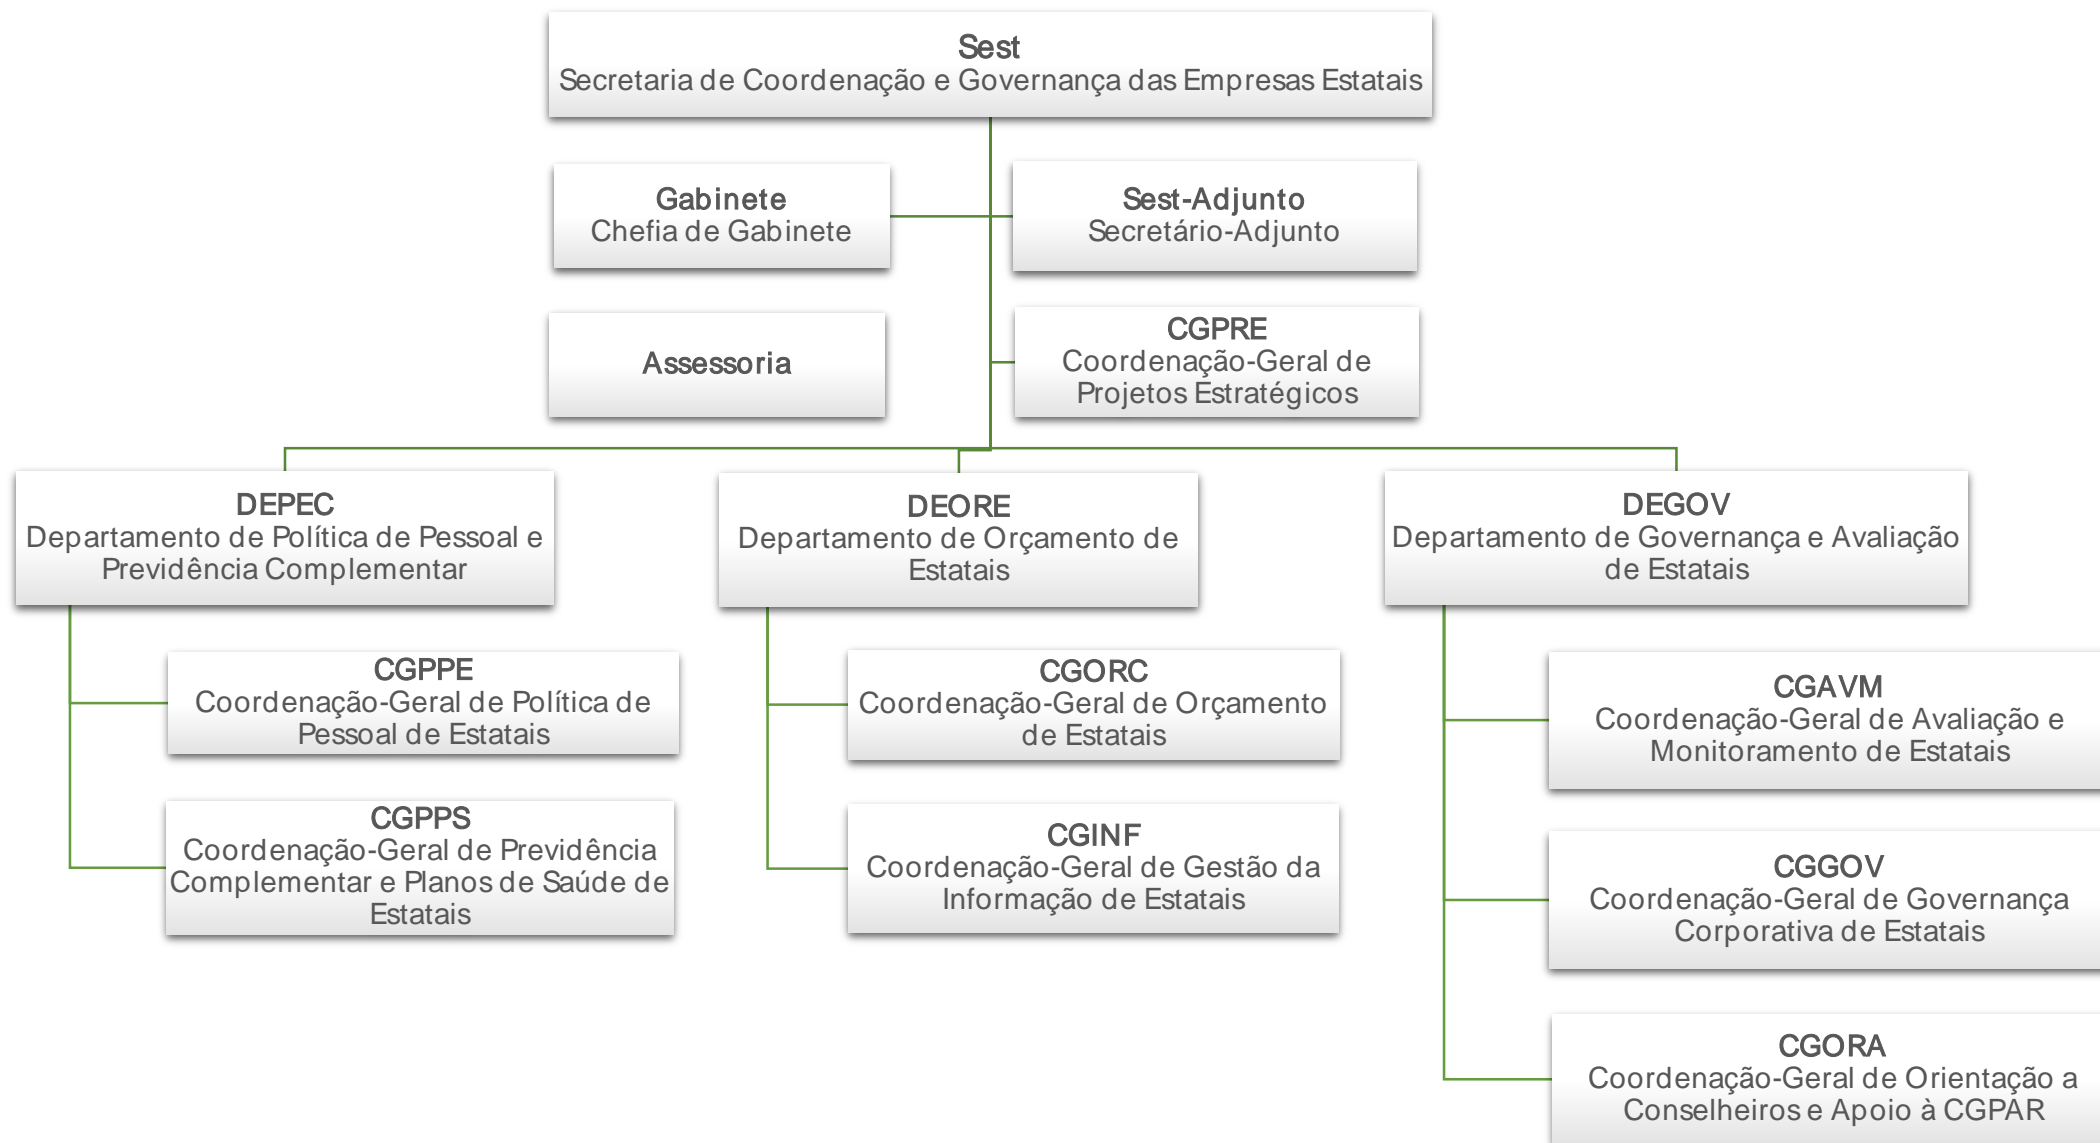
Sest
Secretaria de Coordenação e Governança das Empresas Estatais

Gabinete
Chefia de Gabinete

Sest-Adjunto
Secretário-Adjunto

Assessoria

CGPRE
Coordenação-Geral de Projetos Estratégicos

DEPEC
Departamento de Política de Pessoal e Previdência Complementar

DEORE
Departamento de Orçamento de Estatais

DEGOV
Departamento de Governança e Avaliação de Estatais

CGPPE
Coordenação-Geral de Política de Pessoal de Estatais

CGPPS
Coordenação-Geral de Previdência Complementar e Planos de Saúde de Estatais

CGORC
Coordenação-Geral de Orçamento de Estatais

CGINF
Coordenação-Geral de Gestão da Informação de Estatais

CGAVM
Coordenação-Geral de Avaliação e Monitoramento de Estatais

CGGOV
Coordenação-Geral de Governança Corporativa de Estatais

CGORA
Coordenação-Geral de Orientação a Conselheiros e Apoio à CGPAR